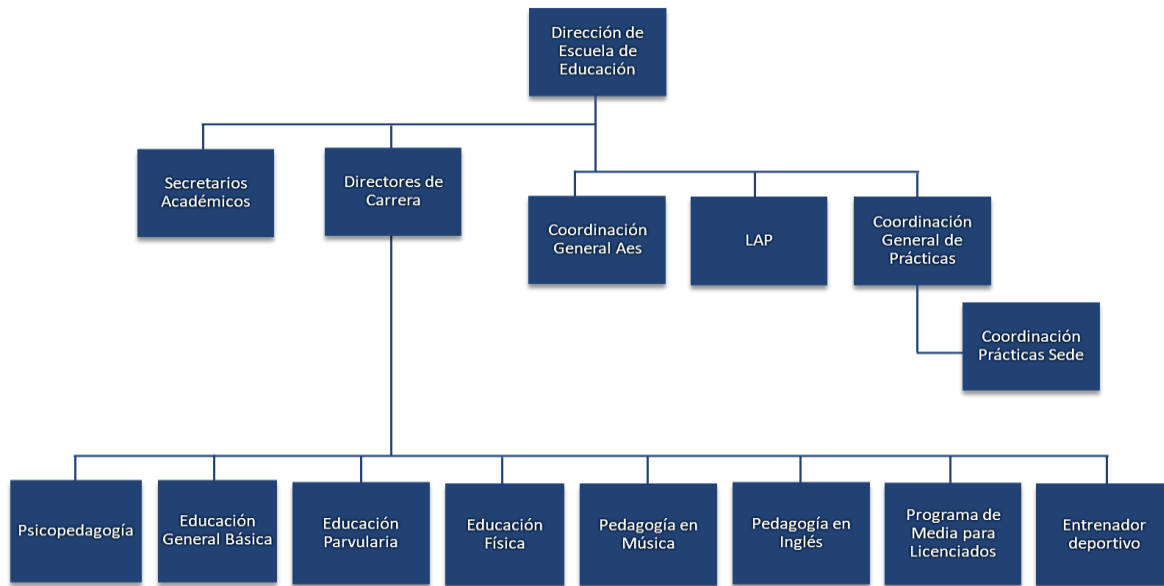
Dirección de Escuela de Educación

Secretarios Académicos

Directores de Carrera

Coordinación General Aes

LAP

Coordinación General de Prácticas

Coordinación Prácticas Sede

Psicopedagogía

Educación General Básica

Educación Parvularia

Educación Física

Pedagogía en Música

Pedagogía en Inglés

Programa de Media para Licenciados

Entrenador deportivo